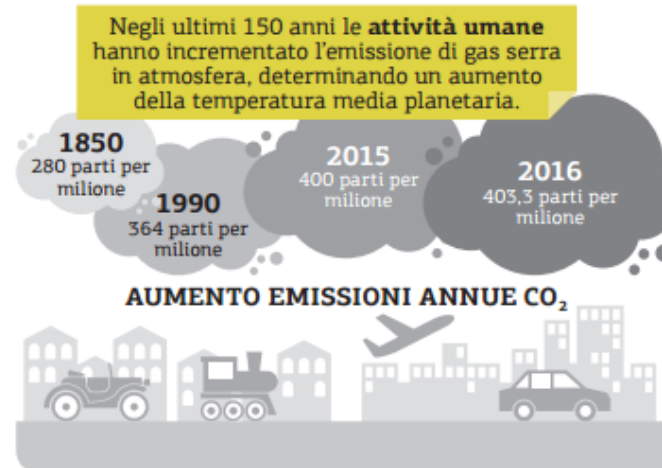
Negli ultimi 150 anni le **attività umane** hanno incrementato l'emissione di gas serra in atmosfera, determinando un aumento della temperatura media planetaria.

1850
280 parti per milione

1990
364 parti per milione

2015
400 parti per milione

2016
403,3 parti per milione

AUMENTO EMISSIONI ANNUE $CO_2$